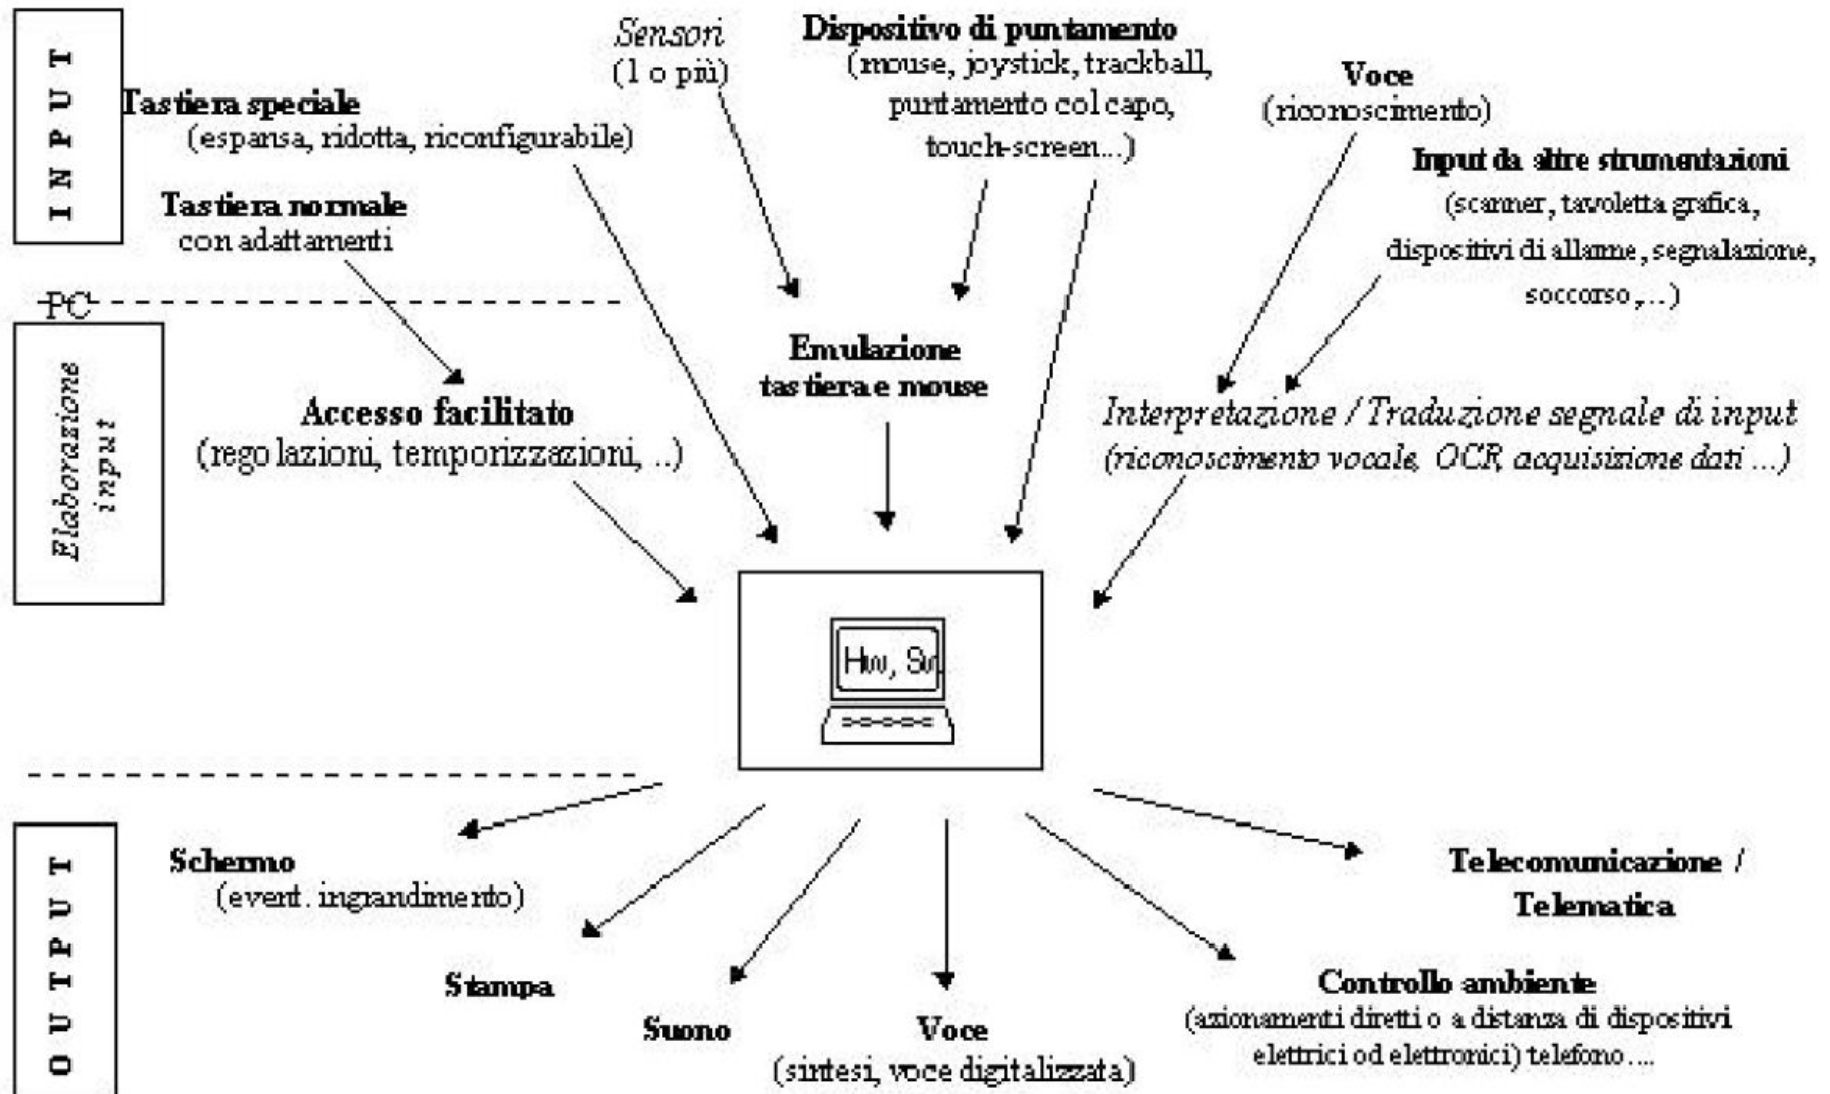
INPUT

Tastiera speciale
(espansa, ridotta, riconfigurabile)

Sensori
(1 o più)

Dispositivo di puntamento
(mouse, joystick, trackball, puntamento col capo, touch-screen...)

Voce
(riconoscimento)

Input da altre strumentazioni
(scanner, tavoletta grafica, dispositivi di allarme, segnalazione, soccorso, ..)

Tastiera normale
con adattamenti

PC

Elaborazione input

Emulazione tastiera e mouse

Accesso facilitato
(regolazioni, temporizzazioni, ..)

Interpretazione / Traduzione segnale di input
(riconoscimento vocale, OCR, acquisizione dati ...)

Hw, Sw

OUTPUT

Schermo
(event. ingrandimento)

Stampa

Suono

Voce
(sintesi, voce digitalizzata)

Controllo ambiente
(azionamenti diretti o a distanza di dispositivi elettrici od elettronici) telefono ....

Telecomunicazione / Telematica